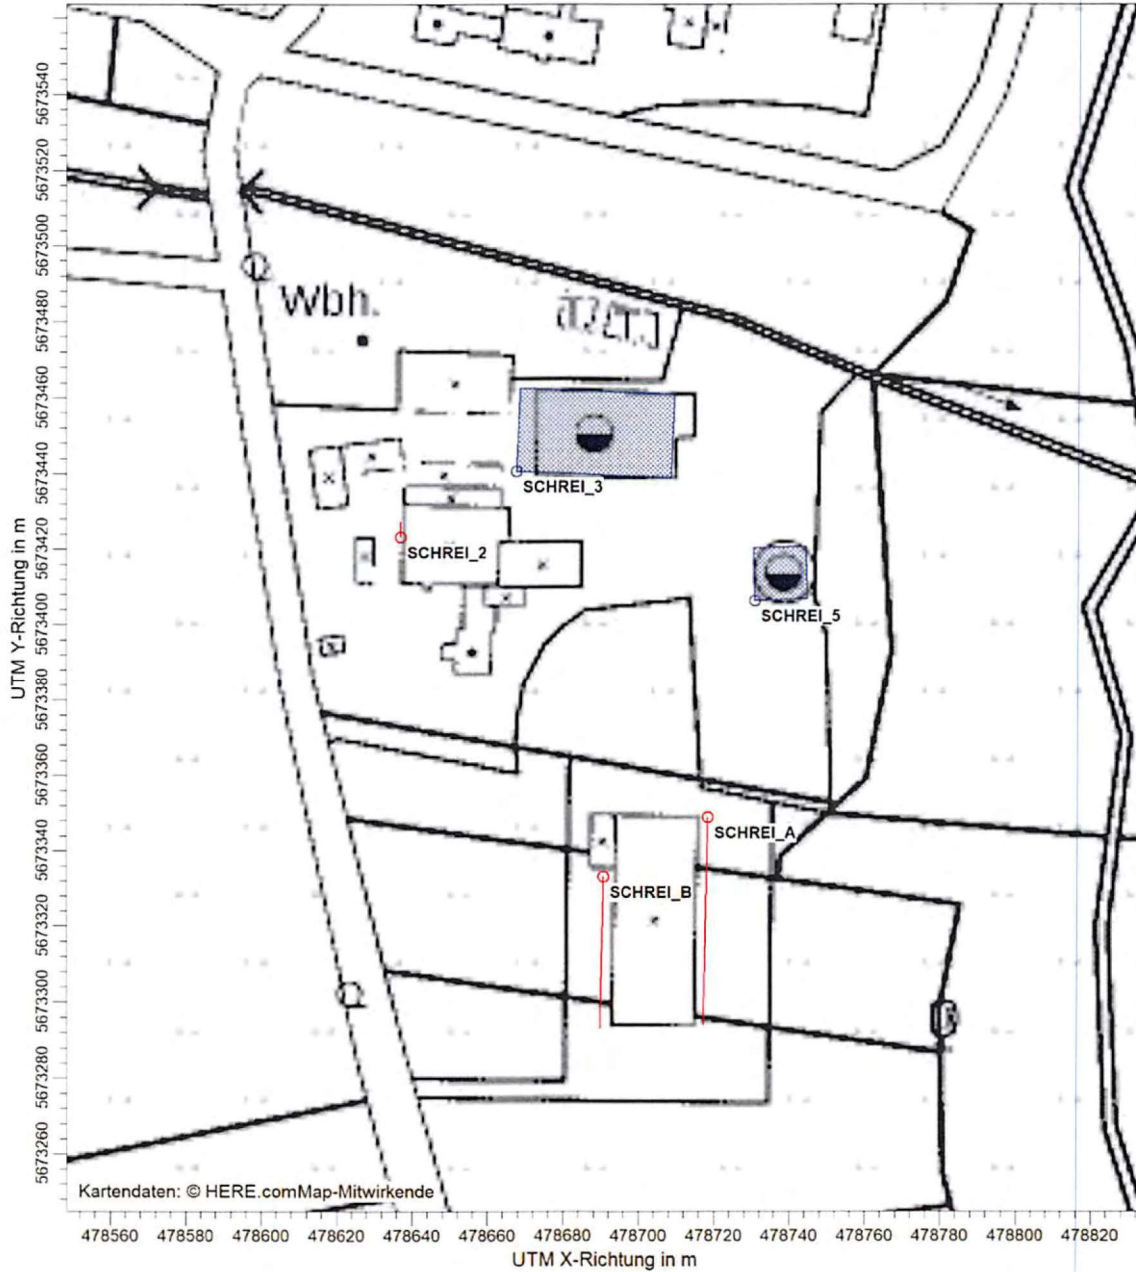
Wbh.

SCHREI_3

SCHREI_2

SCHREI_5

SCHREI_A

SCHREI_B

Kartendaten: © HERE.comMap-Mitwirkende

UTM Y-Richtung in m

5673540
5673520
5673500
5673480
5673460
5673440
5673420
5673400
5673380
5673360
5673340
5673320
5673300
5673280
5673260

478560 478580 478600 478620 478640 478660 478680 478700 478720 478740 478760 478780 478800 478820

UTM X-Richtung in m